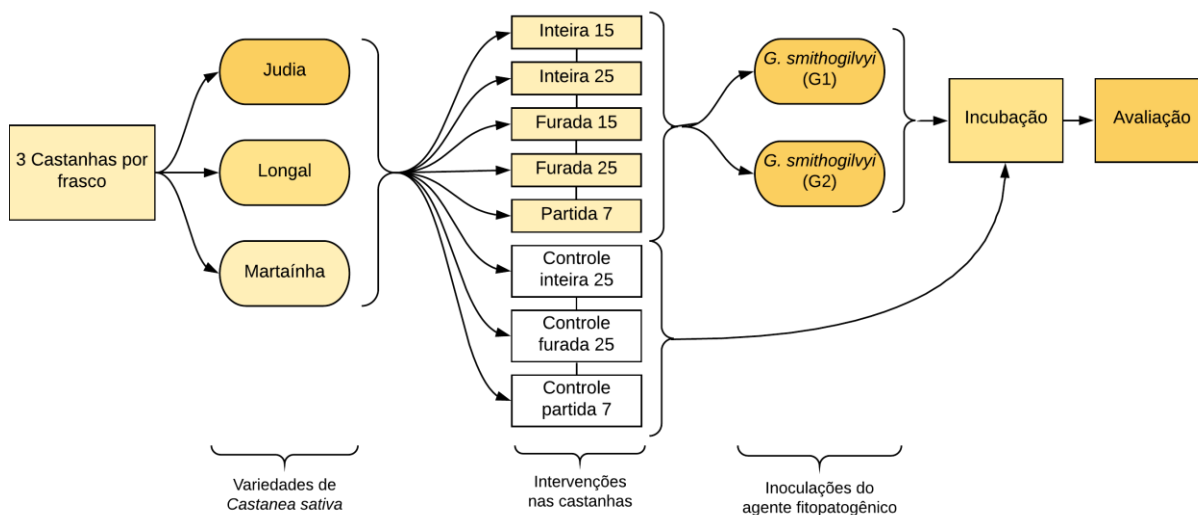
3 Castanhas por frasco

Judia

Longal

Martaínha

Inteira 15

Inteira 25

Furada 15

Furada 25

Partida 7

Controle inteira 25

Controle furada 25

Controle partida 7

G. smithogilvyi (G1)

G. smithogilvyi (G2)

Incubação

Avaliação

Variedades de Castanea sativa

Intervenções nas castanhas

Inoculações do agente fitopatogênico